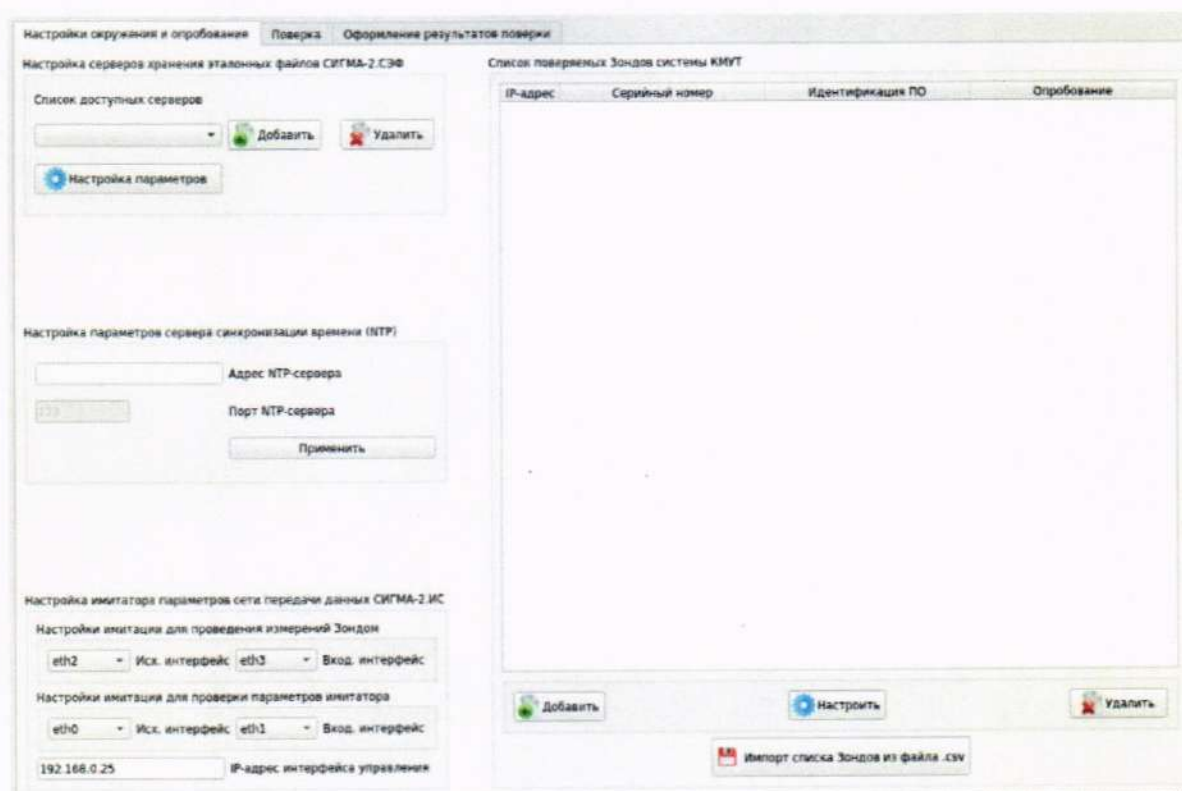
Настройки окружения и опробования | Поверка | Оформление результатов поверки

Настройка серверов хранения эталонных файлов СИГМА-2.СЭФ

Список доступных серверов

Добавить
Удалить

Настройка параметров

Настройка параметров сервера синхронизации времени (NTP)

Адрес NTP-сервера

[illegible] Порт NTP-сервера

Применить

Настройка имитатора параметров сети передачи данных СИГМА-2.ИС

Настройки имитации для проведения измерений Зондом

eth2 Исх. интерфейс eth3 Вход. интерфейс

Настройки имитации для проверки параметров имитатора

eth0 Исх. интерфейс eth1 Вход. интерфейс

192.168.0.25 IP-адрес интерфейса управления

Список поверяемых Зондов системы КМУТ

| IP-адрес | Серийный номер | Идентификация ПО | Опробование |
|---|---|---|---|

Добавить
Настроить
Удалить

Импорт списка Зондов из файла .csv